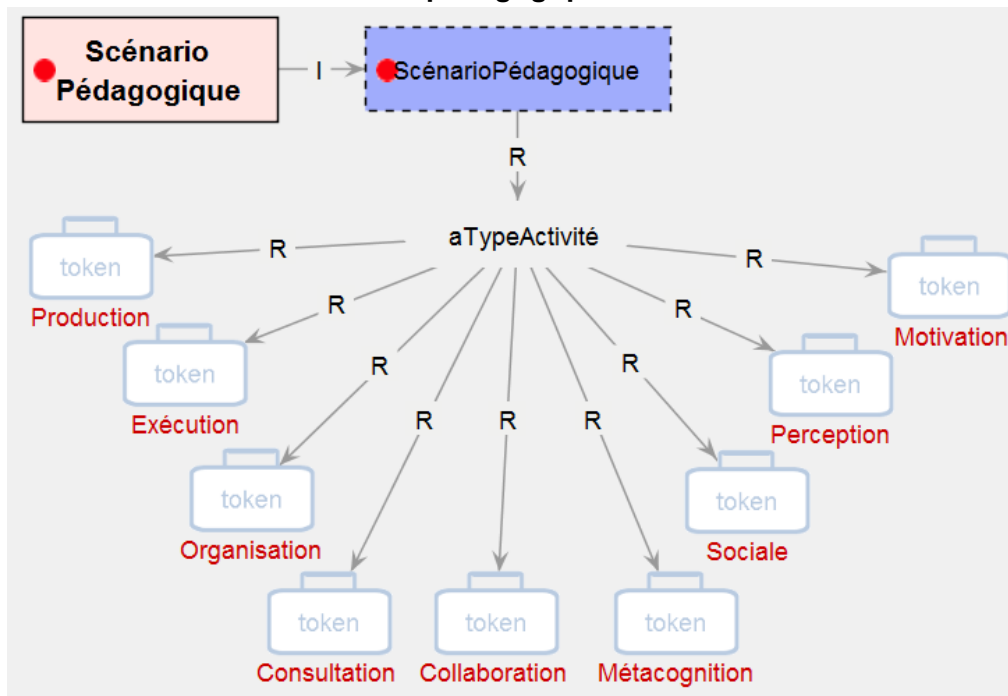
Scénario Pédagogique

I

ScénarioPédagogique

R

aTypeActivité

R
token
Production

R
token
Exécution

R
token
Organisation

R
token
Consultation

R
token
Collaboration

R
token
Métacognition

R
token
Sociale

R
token
Perception

R
token
Motivation